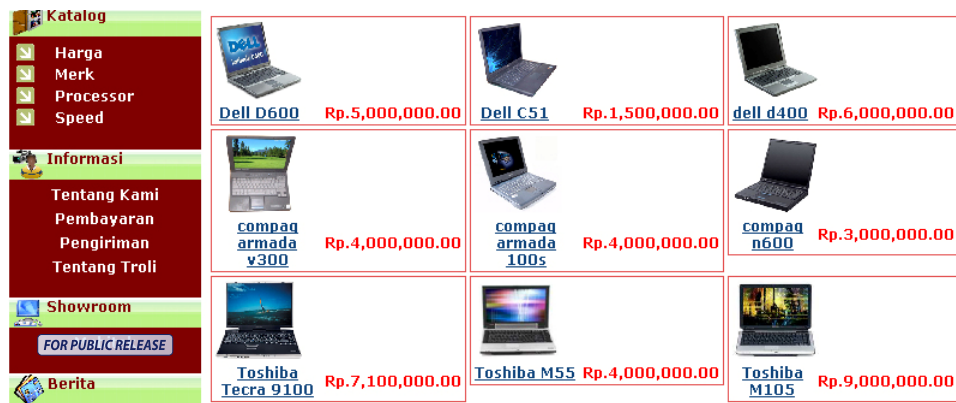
Katalog

Harga
Merk
Processor
Speed

Informasi

Tentang Kami
Pembayaran
Pengiriman
Tentang Troli

Showroom

FOR PUBLIC RELEASE

Berita

| | | |
|---|---|---|
| Dell D600 Rp.5,000,000.00 | Dell C51 Rp.1,500,000.00 | dell d400 Rp.6,000,000.00 |
| compaq armada v300 Rp.4,000,000.00 | compaq armada 100s Rp.4,000,000.00 | compaq n600 Rp.3,000,000.00 |
| Toshiba Tecra 9100 Rp.7,100,000.00 | Toshiba M55 Rp.4,000,000.00 | Toshiba M105 Rp.9,000,000.00 |